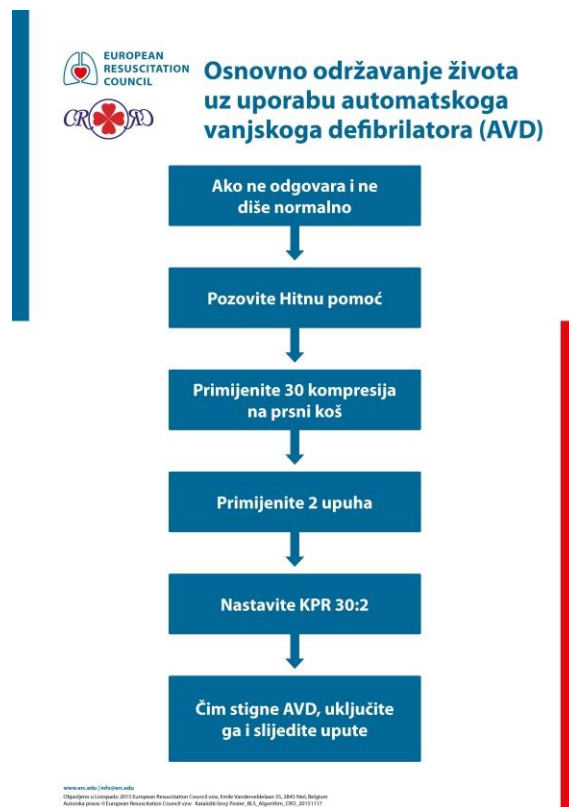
EUROPEAN RESUSCITATION COUNCIL

CR

Osnovno održavanje života uz uporabu automatskoga vanjskoga defibrilatora (AVD)

Ako ne odgovara i ne diše normalno

Pozovite Hitnu pomoć

Primijenite 30 kompresija na prsni koš

Primijenite 2 upuha

Nastavite KPR 30:2

Čim stigne AVD, uključite ga i slijedite upute

www.erc.edu | info@erc.edu
Objavljeno u Listopadu 2015 European Resuscitation Council vzw, Emile Vanderveldelaan 35, 2845 Niel, Belgium
Autorska prava: © European Resuscitation Council vzw Kataloški broj Poster_BLS_Algorithm_CRO_20151117